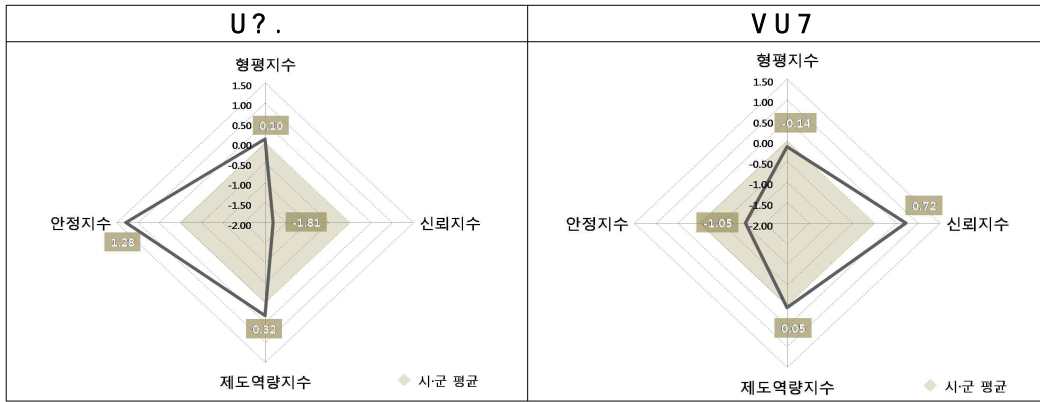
| U?. | VU7 |
|---|---|
| 형평지수<br>1.50<br>1.00<br>0.50<br>0.10<br>0.00<br>-0.50<br>-1.00<br>-1.50<br>-2.00<br>-1.81<br>안정지수<br>1.28<br>신뢰지수<br>0.32<br>제도역량지수<br>시·군 평균 | 형평지수<br>1.50<br>1.00<br>0.50<br>-0.14<br>0.00<br>-0.50<br>-1.00<br>-1.50<br>-2.00<br>0.72<br>안정지수<br>-1.05<br>신뢰지수<br>0.05<br>제도역량지수<br>시·군 평균 |